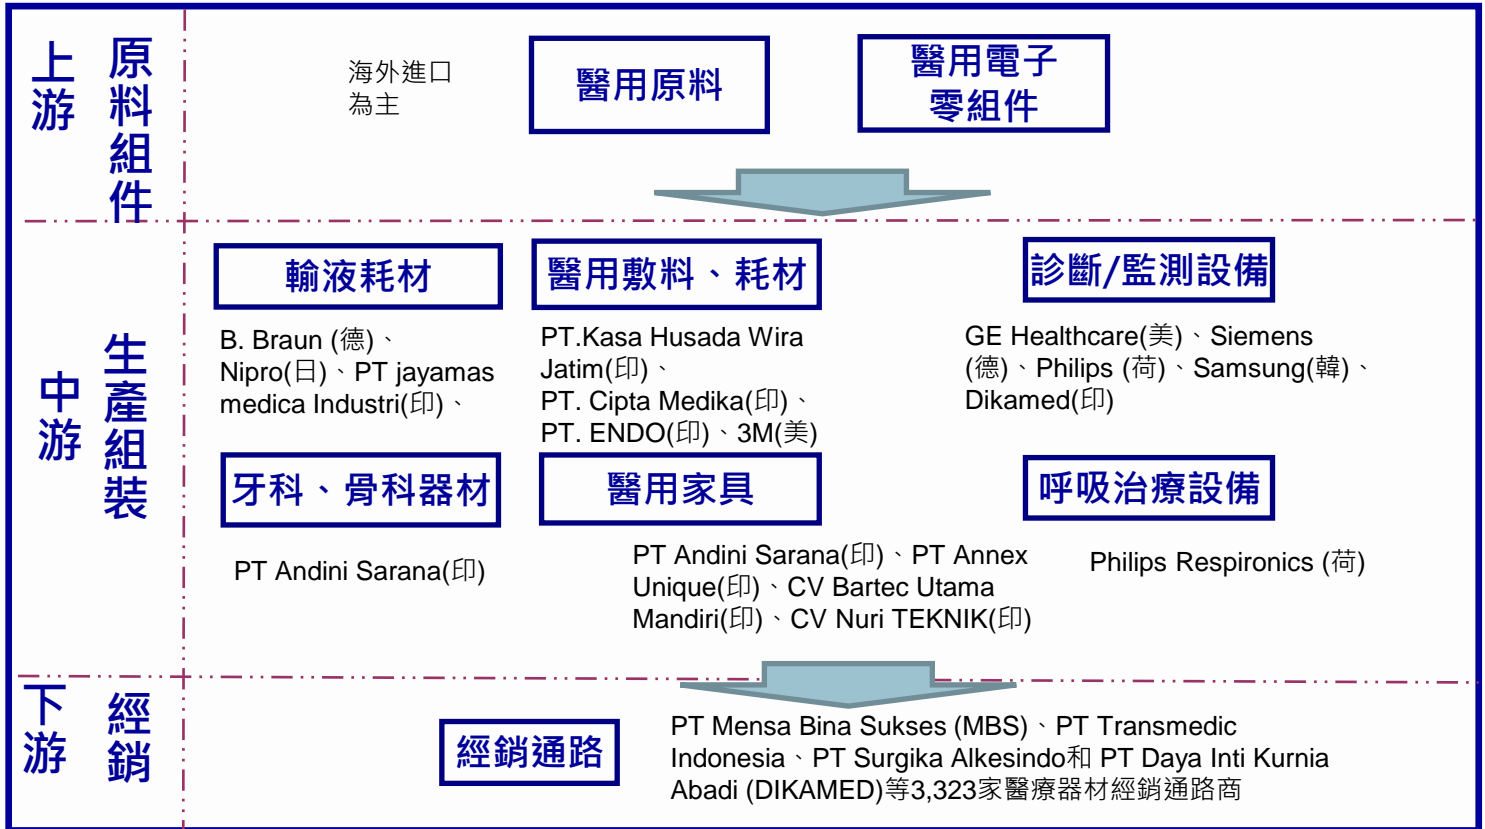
上游

原料組件

海外進口為主

醫用原料

醫用電子零組件

中游

生產組裝

輸液耗材

B. Braun (德)、Nipro(日)、PT jayamas medica Industri(印)、

醫用敷料、耗材

PT.Kasa Husada Wira Jatim(印)、PT. Cipta Medika(印)、PT. ENDO(印)、3M(美)

診斷/監測設備

GE Healthcare(美)、Siemens (德)、Philips (荷)、Samsung(韓)、Dikamed(印)

牙科、骨科器材

PT Andini Sarana(印)

醫用家具

PT Andini Sarana(印)、PT Annex Unique(印)、CV Bartec Utama Mandiri(印)、CV Nuri TEKNIK(印)

呼吸治療設備

Philips Respironics (荷)

下游

經銷

經銷通路

PT Mensa Bina Sukses (MBS)、PT Transmedic Indonesia、PT Surgika Alkesindo和 PT Daya Inti Kurnia Abadi (DIKAMED)等3,323家醫療器材經銷通路商